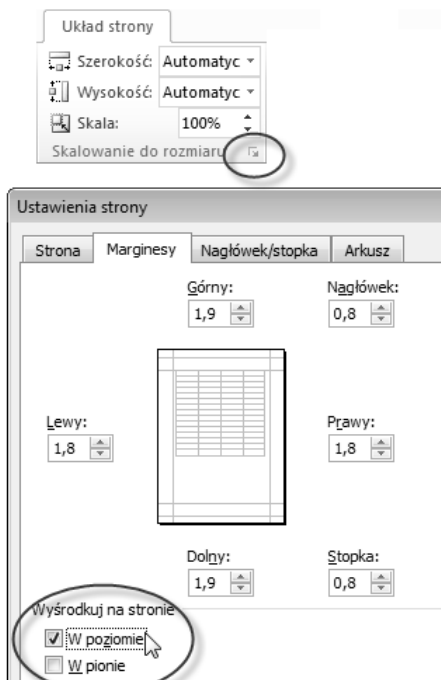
Układ strony

Szerokość: Automatyc

Wysokość: Automatyc

Skala: 100%

Skalowanie do rozmiaru

Ustawienia strony

Strona

Marginesy

Nagłówek/stopka

Arkusz

Górny:

1,9

Nagłówek:

0,8

Lewy:

1,8

Prawy:

1,8

Dolny:

1,9

Stopka:

0,8

Wyśrodkuj na stronie

W poziomie

W pionie